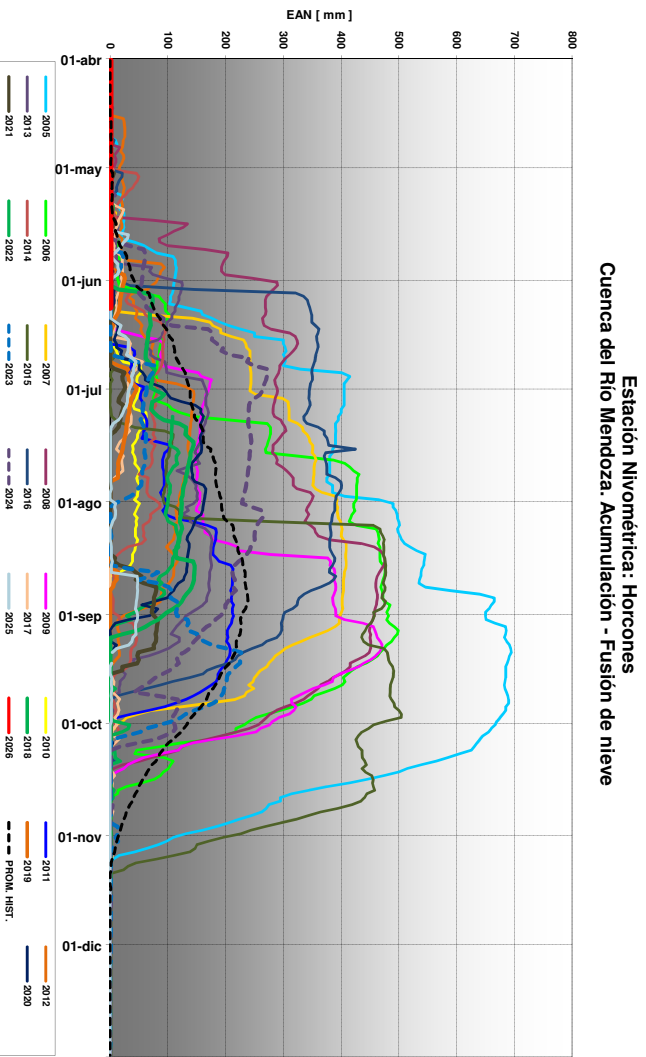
Estación Nivométrica: Horcones
Cuenca del Río Mendoza. Acumulación - Fusión de nieve

EAN [ mm ]

0
100
200
300
400
500
600
700
800

01-abr
01-may
01-jun
01-jul
01-ago
01-sep
01-oct
01-nov
01-dic

2005
2006
2007
2008
2009
2010
2011
2012
2013
2014
2015
2016
2017
2018
2019
2020
2021
2022
2023
2024
2025
2026
PROM. HIST.